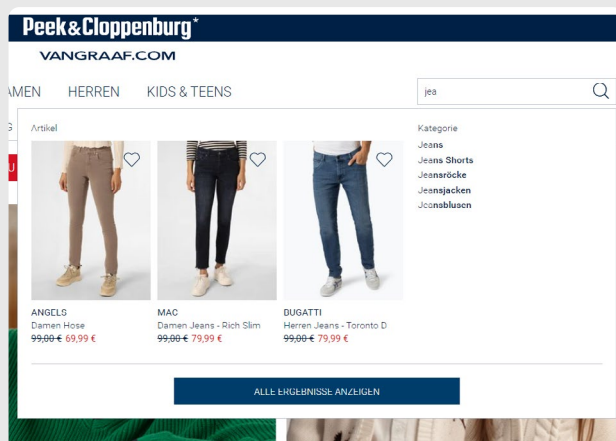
Peek&Cloppenburg*

VANGRAAF.COM

AMEN HERREN KIDS & TEENS

jea

G

Artikel

ANGELS
Damen Hose
~~99,00 €~~ 69,99 €

MAC
Damen Jeans - Rich Slim
~~99,00 €~~ 79,99 €

DUGATTI
Herren Jeans - Toronto D
~~99,00 €~~ 79,99 €

Kategorie
Jeans
Jeans Shorts
Jeansröcke
Jeansjacken
Jeansblusen

ALLE ERGEBNISSE ANZEIGEN